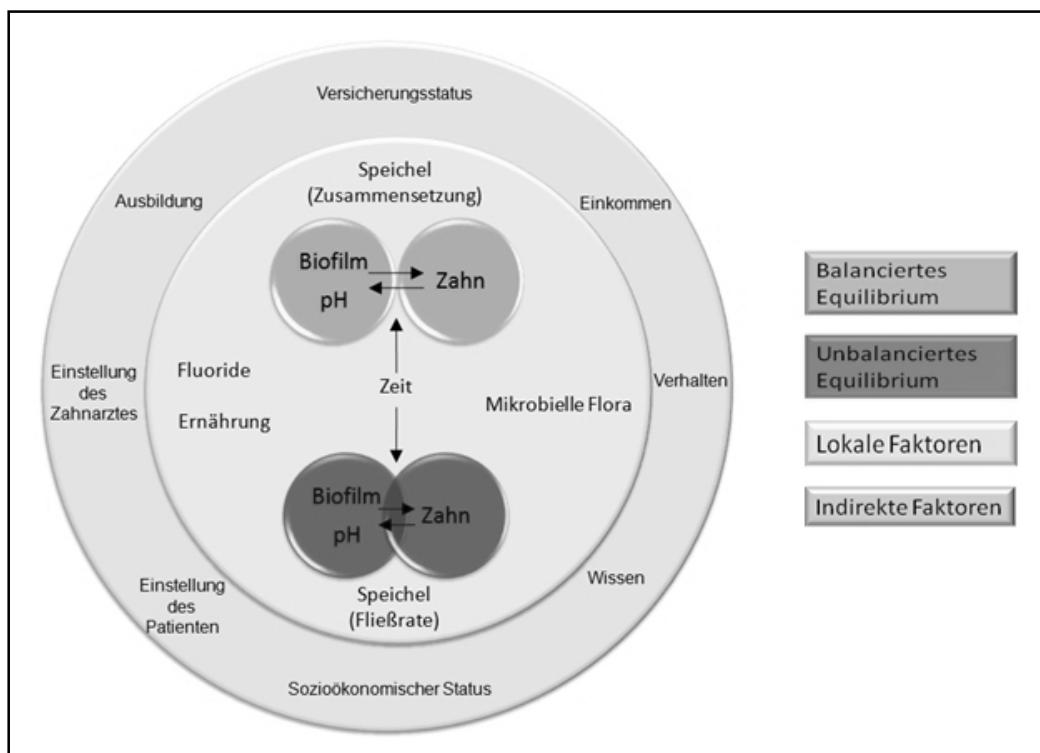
Versicherungsstatus

Speichel
(Zusammensetzung)

Ausbildung

Einkommen

Biofilm
pH
Zahn

Einstellung des Zahnarztes

Fluoride

Ernährung

Zeit

Mikrobielle Flora

Verhalten

Biofilm
pH
Zahn

Einstellung des Patienten

Speichel
(Fließrate)

Wissen

Sozioökonomischer Status

Balanciertes Equilibrium

Unbalanciertes Equilibrium

Lokale Faktoren

Indirekte Faktoren